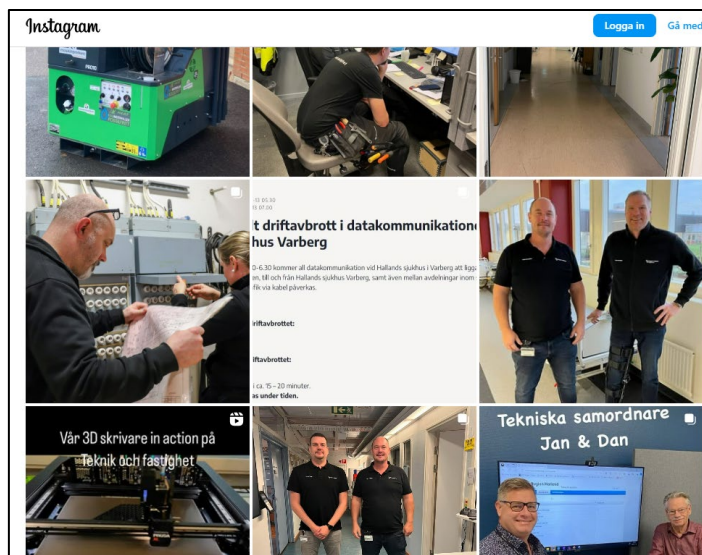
Instagram

Logga in

Gå med

t driftavbrott i datakommunikatione hus Varberg

0–6.30 kommer all datakommunikation vid Hallands sjukhus i Varberg att ligga n, till och från Hallands sjukhus Varberg, samt även mellan avdelningar inom fik via kabel påverkas.

driftavbrottet:

driftavbrottet:

i ca. 15 – 20 minuter. as under tiden.

Vår 3D skrivare in action på Teknik och fastighet

Tekniska samordnare Jan & Dan